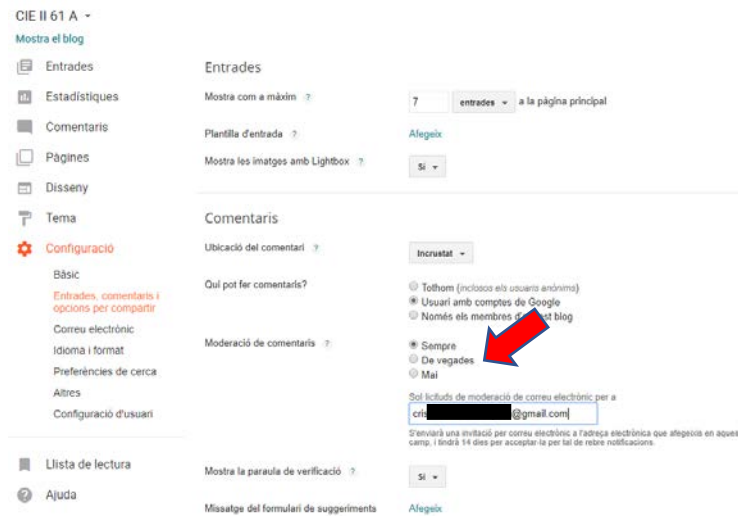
CIE II 61 A ▾
Mostra el blog

Entrades
Estadístiques
Comentaris
Pàgines
Disseny
Tema
Configuració
Bàsic
Entrades, comentaris i opcions per compartir
Correu electrònic
Idioma i format
Preferències de cerca
Altres
Configuració d'usuari

Llista de lectura
Ajuda

Entrades

Mostra com a màxim ? 7 entrades ▾ a la pàgina principal
Plantilla d'entrada ? Afegeix
Mostra les imatges amb Lightbox ? Sí ▾

Comentaris

Ubicació del comentari ? Incrustat ▾
Qui pot fer comentaris? Tothom (inclosos els usuaris anònims)
Usuari amb comptes de Google
Només els membres d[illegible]st blog
Moderació de comentaris ? Sempre
De vegades
Mai
Sol·licituds de moderació de correu electrònic per a
cris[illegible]@gmail.com
S'enviarà una invitació per correu electrònic a l'adreça electrònica que afegeixis en aques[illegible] camp, i tindrà 14 dies per acceptar-la per tal de rebre notificacions.
Mostra la paraula de verificació ? Sí ▾
Missatge del formulari de suggeriments Afegeix